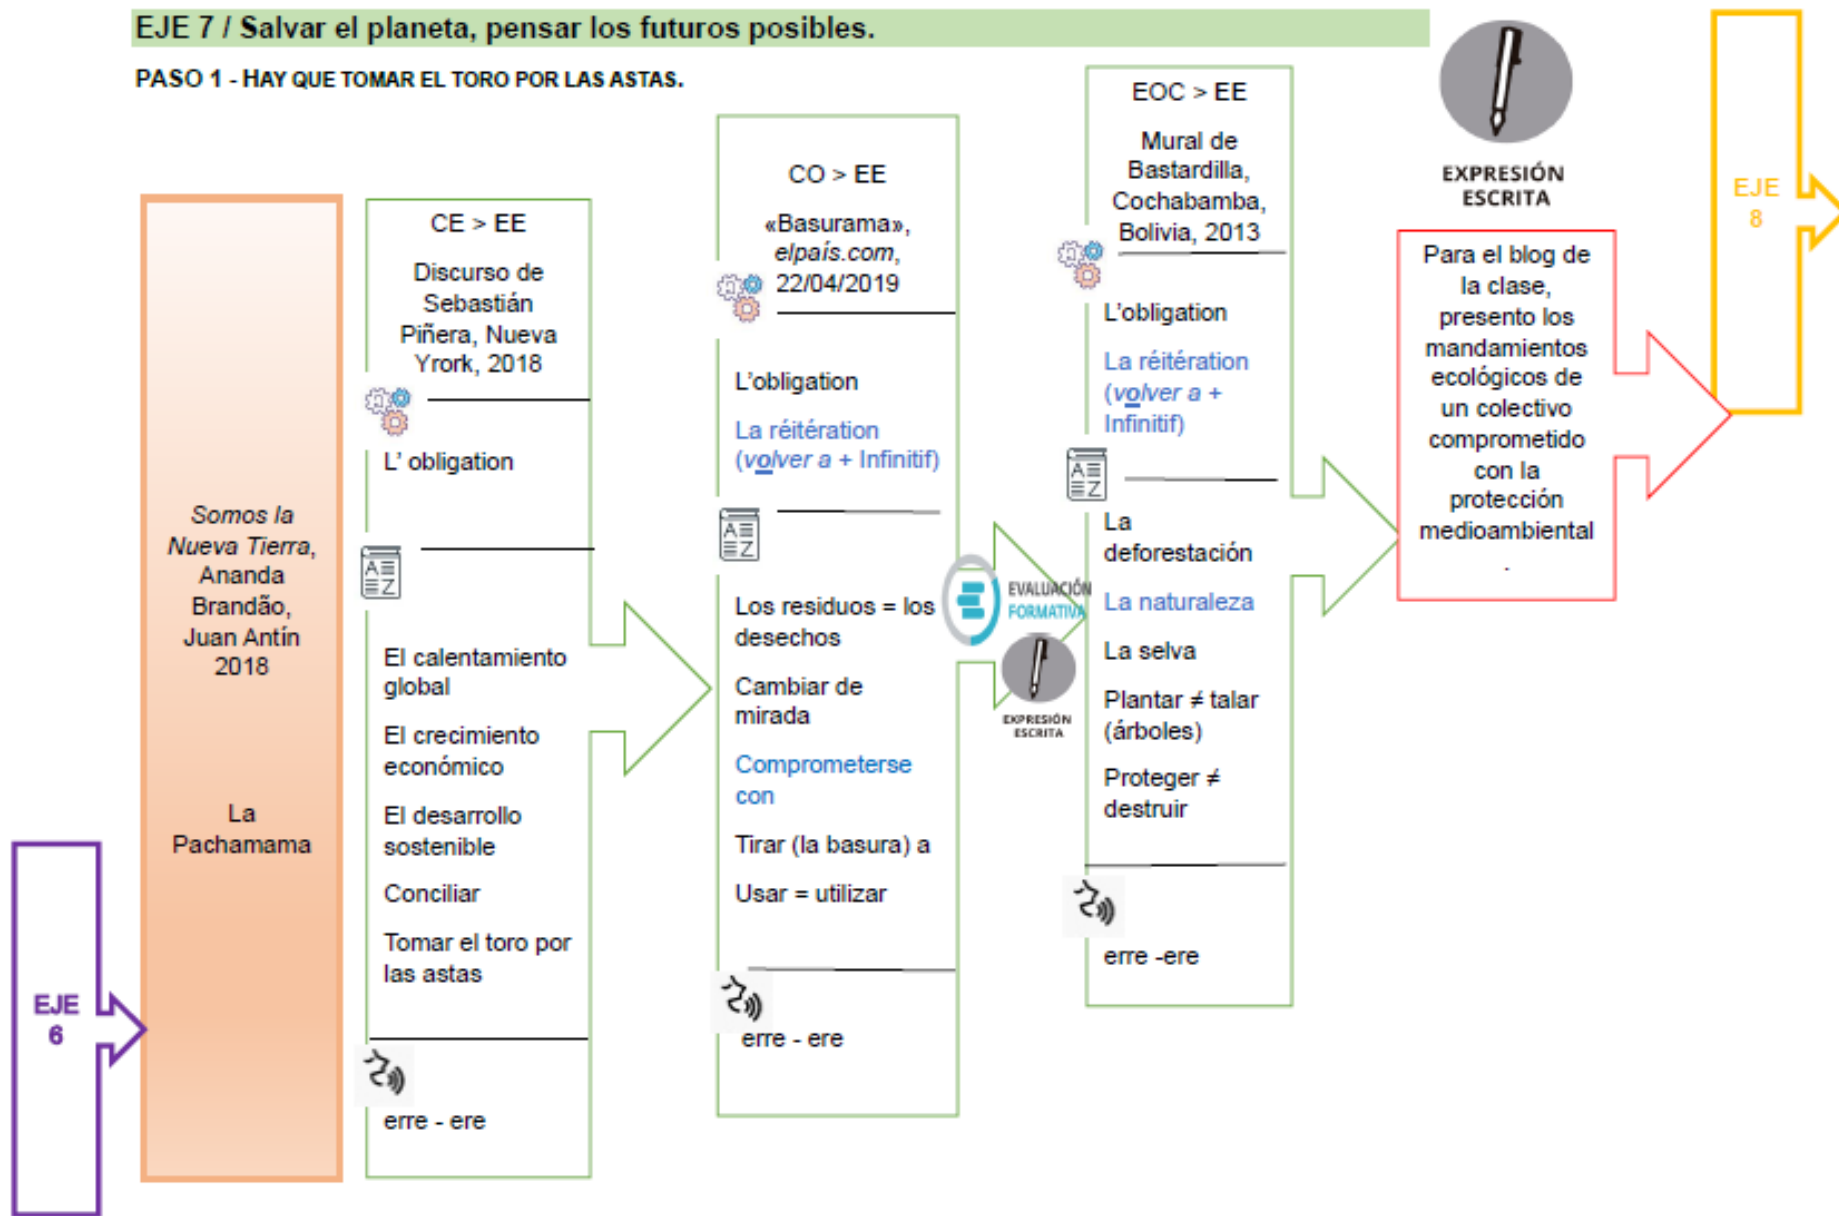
EJE 7 / Salvar el planeta, pensar los futuros posibles.

PASO 1 - HAY QUE TOMAR EL TORO POR LAS ASTAS.

EJE 6

Somos la Nueva Tierra, Ananda Brandão, Juan Antín 2018

La Pachamama

CE > EE

Discurso de Sebastián Piñera, Nueva Yrork, 2018

L' obligation

El calentamiento global

El crecimiento económico

El desarrollo sostenible

Conciliar

Tomar el toro por las astas

erre - ere

CO > EE

«Basurama», elpaís.com, 22/04/2019

L'obligation

La réitération (volver a + Infinitif)

Los residuos = los desechos

Cambiar de mirada

Comprometerse con

Tirar (la basura) a

Usar = utilizar

erre - ere

EVALUACIÓN FORMATIVA

EXPRESIÓN ESCRITA

EOC > EE

Mural de Bastardilla, Cochabamba, Bolivia, 2013

L'obligation

La réitération (volver a + Infinitif)

La deforestación

La naturaleza

La selva

Plantar ≠ talar (árboles)

Proteger ≠ destruir

erre -ere

EXPRESIÓN ESCRITA

Para el blog de la clase, presento los mandamientos ecológicos de un colectivo comprometido con la protección medioambiental
.

EJE 8